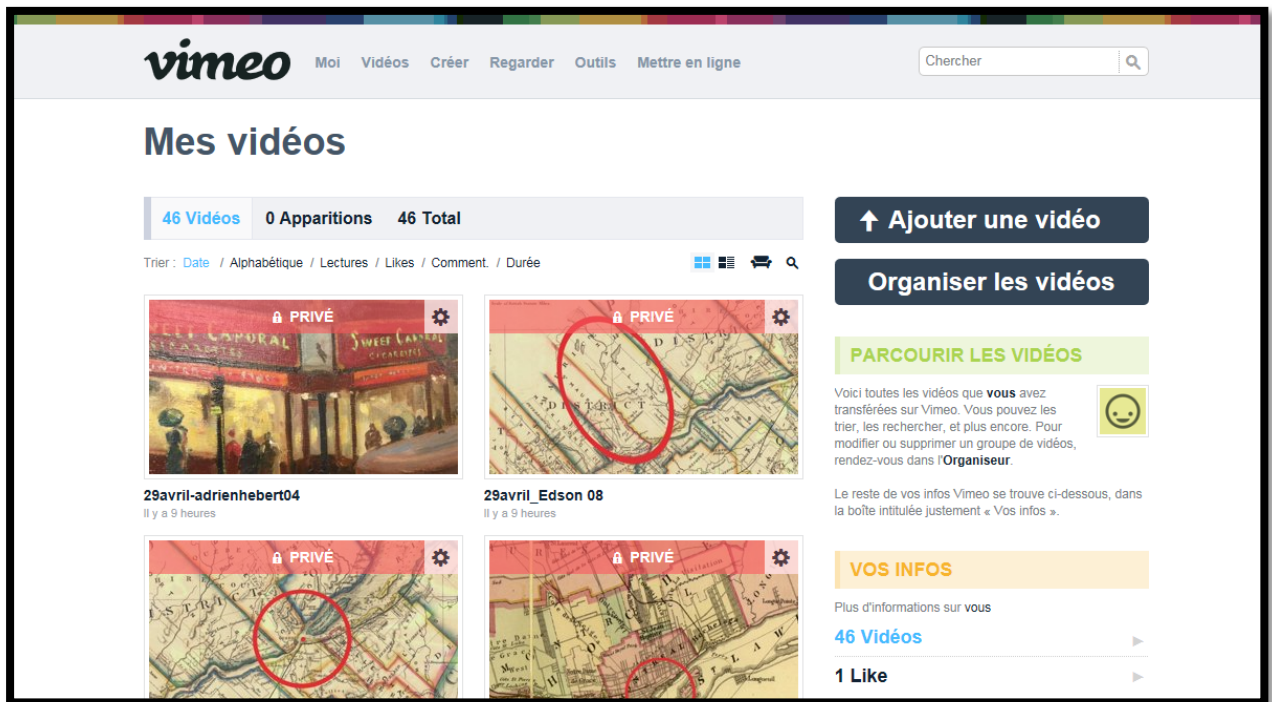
vimeo Moi Vidéos Créer Regarder Outils Mettre en ligne

Chercher

Mes vidéos

46 Vidéos 0 Apparitions 46 Total

Trier : Date / Alphabétique / Lectures / Likes / Comment. / Durée

PRIVÉ

29avril-adrienhebert04
Il y a 9 heures

PRIVÉ

29avril_Edson 08
Il y a 9 heures

PRIVÉ

PRIVÉ

Ajouter une vidéo

Organiser les vidéos

PARCOURIR LES VIDÉOS

Voici toutes les vidéos que vous avez transférées sur Vimeo. Vous pouvez les trier, les rechercher, et plus encore. Pour modifier ou supprimer un groupe de vidéos, rendez-vous dans l'Organiseur.

Le reste de vos infos Vimeo se trouve ci-dessous, dans la boîte intitulée justement « Vos infos ».

VOS INFOS

Plus d'informations sur vous

46 Vidéos

1 Like